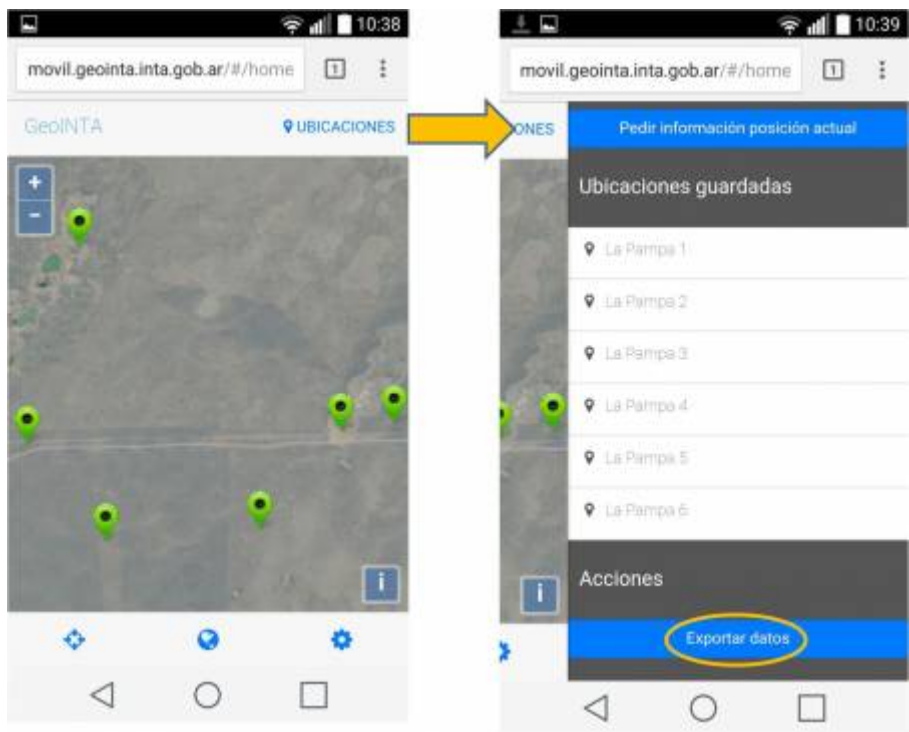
10:38

movil.geointa.inta.gob.ar/#/home

1

GeoINTA

UBICACIONES

+

-

i

10:39

movil.geointa.inta.gob.ar/#/home

1

ONES

Pedir información posición actual

Ubicaciones guardadas

La Pampa 1

La Pampa 2

La Pampa 3

La Pampa 4

La Pampa 5

La Pampa 6

i

Acciones

Exportar datos